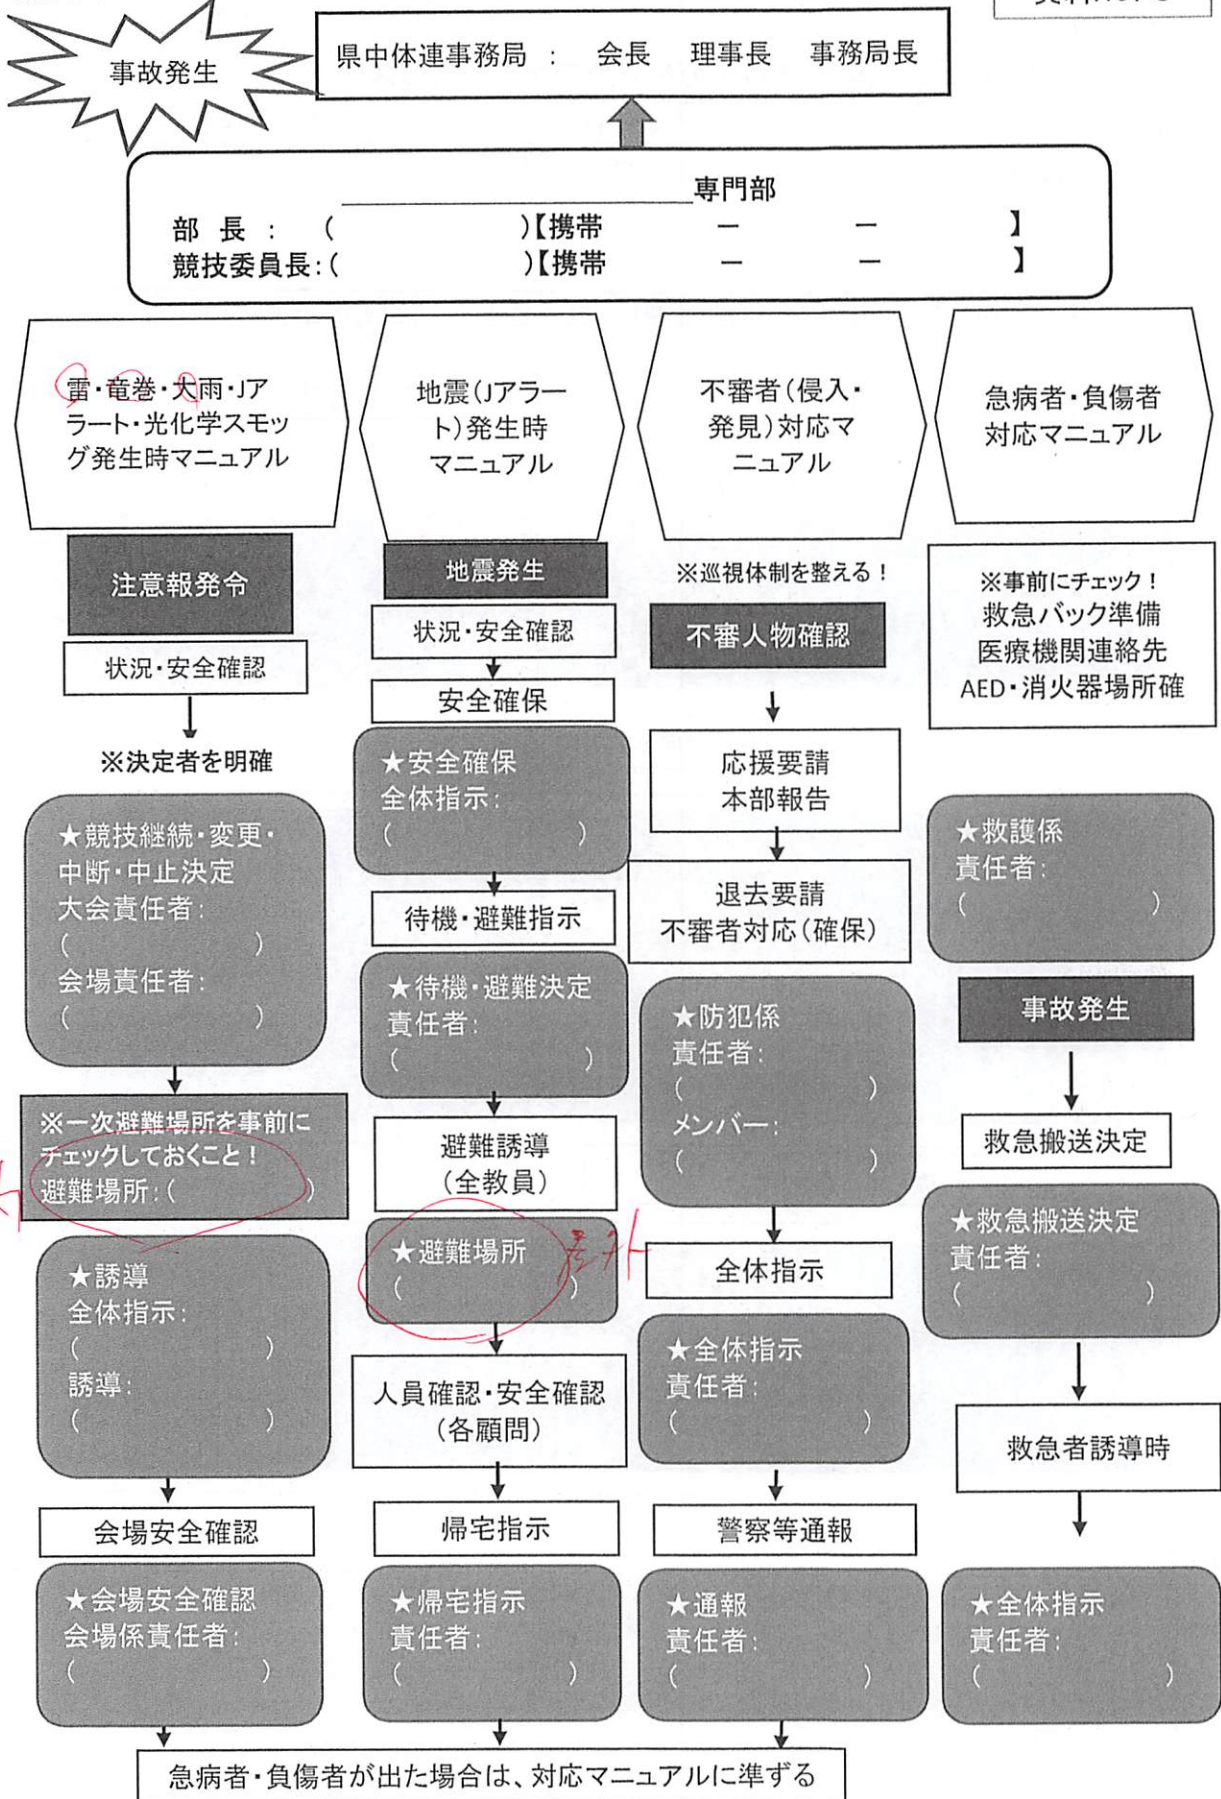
資料

事故発生

県中体連事務局 ： 会長 理事長 事務局長

専門部
部 長 ： （ ）【携帯 ー ー 】
競技委員長：（ ）【携帯 ー ー 】

雷・竜巻・大雨・Jアラート・光化学スモッグ発生時マニュアル

地震（Jアラート）発生時マニュアル

不審者（侵入・発見）対応マニュアル

急病者・負傷者対応マニュアル

注意報発令
状況・安全確認
※決定者を明確
★競技継続・変更・中断・中止決定
大会責任者：
（ ）
会場責任者：
（ ）
※一次避難場所を事前にチェックしておくこと！
避難場所：（ ）
★誘導
全体指示：
（ ）
誘導：
（ ）
会場安全確認
★会場安全確認
会場係責任者：
（ ）

地震発生
状況・安全確認
安全確保
★安全確保
全体指示：
（ ）
待機・避難指示
★待機・避難決定
責任者：
（ ）
避難誘導
（全教員）
★避難場所
（ ）
人員確認・安全確認
（各顧問）
帰宅指示
★帰宅指示
責任者：
（ ）

※巡視体制を整える！
不審人物確認
応援要請
本部報告
退去要請
不審者対応（確保）
★防犯係
責任者：
（ ）
メンバー：
（ ）
全体指示
★全体指示
責任者：
（ ）
警察等通報
★通報
責任者：
（ ）

※事前にチェック！
救急バック準備
医療機関連絡先
AED・消火器場所確
★救護係
責任者：
（ ）
事故発生
救急搬送決定
★救急搬送決定
責任者：
（ ）
救急者誘導時
★全体指示
責任者：
（ ）

急病者・負傷者が出た場合は、対応マニュアルに準ずる